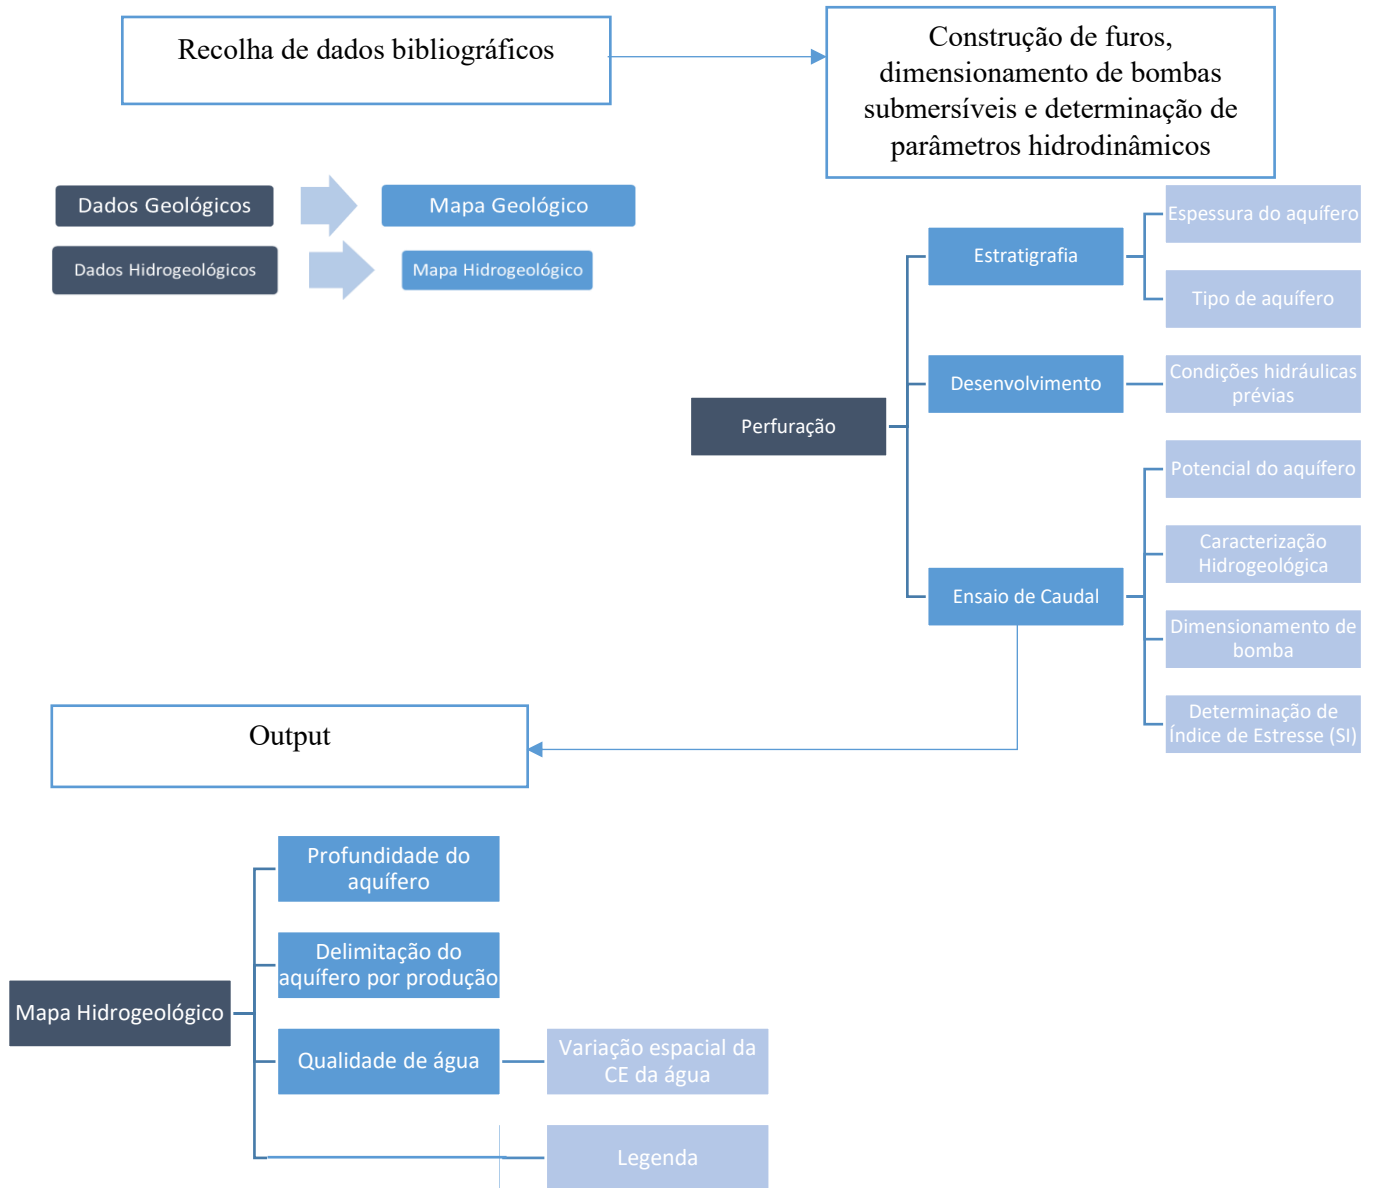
Recolha de dados bibliográficos

Construção de furos, dimensionamento de bombas submersíveis e determinação de parâmetros hidrodinâmicos

Dados Geológicos

Mapa Geológico

Dados Hidrogeológicos

Mapa Hidrogeológico

Perfuração

Estratigrafia

Espessura do aquífero

Tipo de aquífero

Desenvolvimento

Condições hidráulicas prévias

Ensaio de Caudal

Potencial do aquífero

Caracterização Hidrogeológica

Dimensionamento de bomba

Determinação de Índice de Estresse (SI)

Output

Mapa Hidrogeológico

Profundidade do aquífero

Delimitação do aquífero por produção

Qualidade de água

Variação espacial da CE da água

Legenda